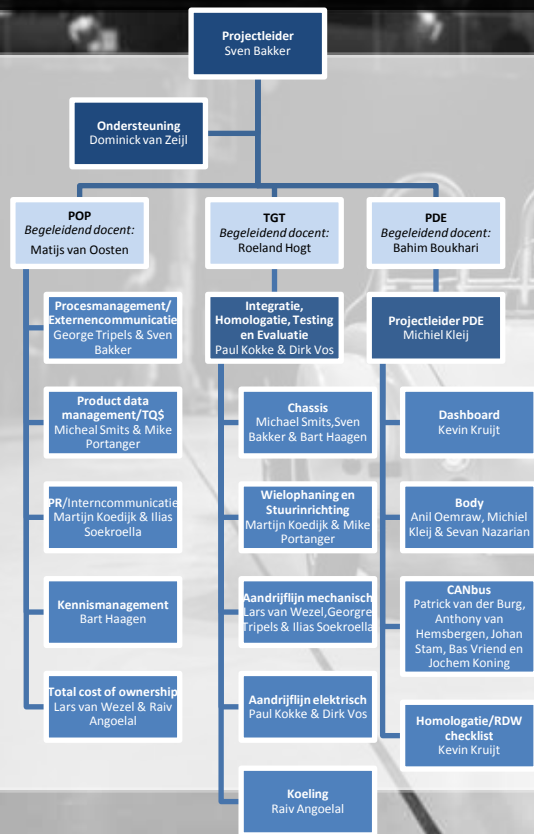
Projectleider
Sven Bakker

Ondersteuning
Dominick van Zeijl

POP
Begeleidend docent:
Matijs van Oosten

Procesmanagement/ Externencommunicatie
George Tripels & Sven Bakker

Product data management/TQ$
Micheal Smits & Mike Portanger

PR/Interncommunicatie
Martijn Koedijk & Ilias Soekroella

Kennismanagement
Bart Haagen

Total cost of ownership
Lars van Wezel & Raiv Angoelal

TGT
Begeleidend docent:
Roeland Hogt

Integratie, Homologatie, Testing en Evaluatie
Paul Kokke & Dirk Vos

Chassis
Michael Smits,Sven Bakker & Bart Haagen

Wielophaning en Stuurinrichting
Martijn Koedijk & Mike Portanger

Aandrijflijn mechanisch
Lars van Wezel,Georgre Tripels & Ilias Soekroella

Aandrijflijn elektrisch
Paul Kokke & Dirk Vos

Koeling
Raiv Angoelal

PDE
Begeleidend docent:
Bahim Boukhari

Projectleider PDE
Michiel Kleij

Dashboard
Kevin Kruijt

Body
Anil Oemraw, Michiel Kleij & Sevan Nazarian

CANbus
Patrick van der Burg, Anthony van Hemsbergen, Johan Stam, Bas Vriend en Jochem Koning

Homologatie/RDW checklist
Kevin Kruijt